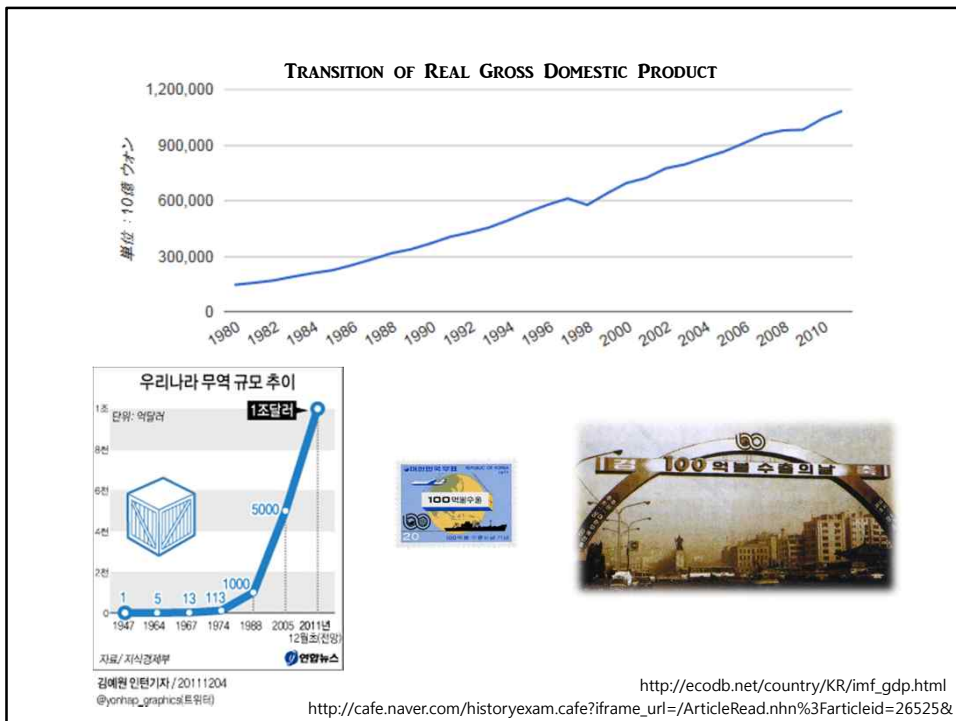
Transition of Real Gross Domestic Product

1,200,000
900,000
600,000
300,000
0

単位：10億ウォン

1980 1982 1984 1986 1988 1990 1992 1994 1996 1998 2000 2002 2004 2006 2008 2010

우리나라 무역 규모 추이

단위: 억달러

1조
8천
6천
4천
2천
0

1조달러
5000
1000
1 5 13 113

1947 1964 1967 1974 1988 2005 2011년 12월초(전망)

자료/지식경제부

연합뉴스

김예원 인턴기자 / 20111204
@yonhap_graphics(트위터)

대한민국우표
REPUBLIC OF KOREA
100억불수출
20

100억불 수출의날

http://ecodb.net/country/KR/imf_gdp.html
http://cafe.naver.com/historyexam.cafe?iframe_url=/ArticleRead.nhn%3Farticleid=26525&